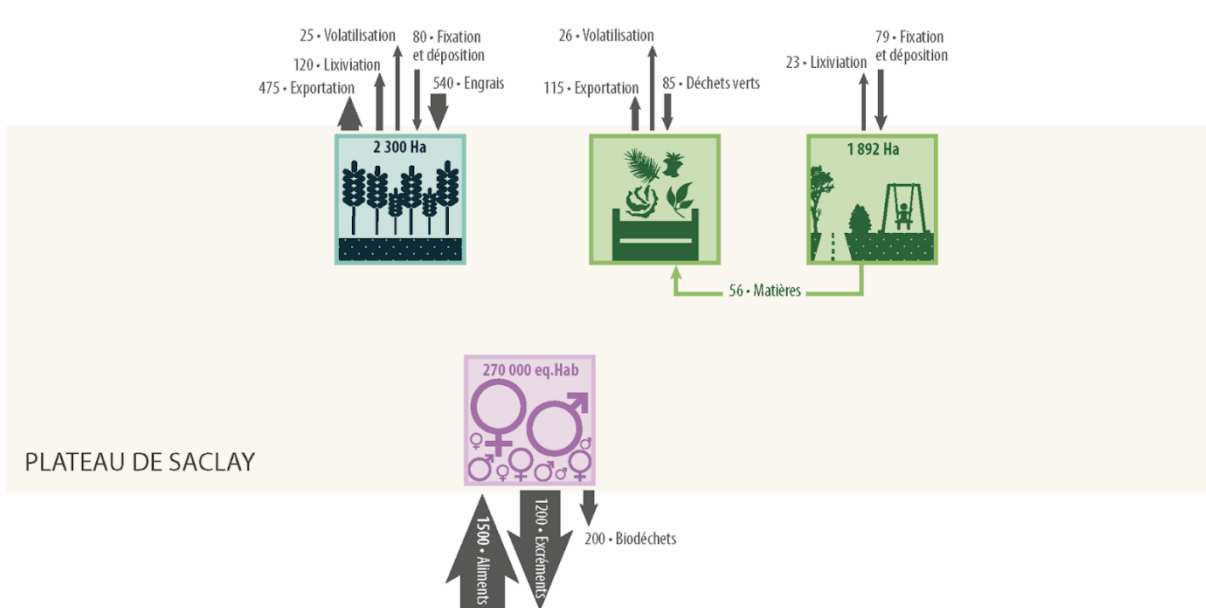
25 • Volatilisation
120 • Lixiviation
475 • Exportation
80 • Fixation et déposition
540 • Engrais

26 • Volatilisation
115 • Exportation
85 • Déchets verts

23 • Lixiviation
79 • Fixation et déposition

2 300 Ha

1 892 Ha

56 • Matières

270 000 eq.Hab

PLATEAU DE SACLAY

1500 • Aliments
1200 • Excréments
200 • Biodéchets